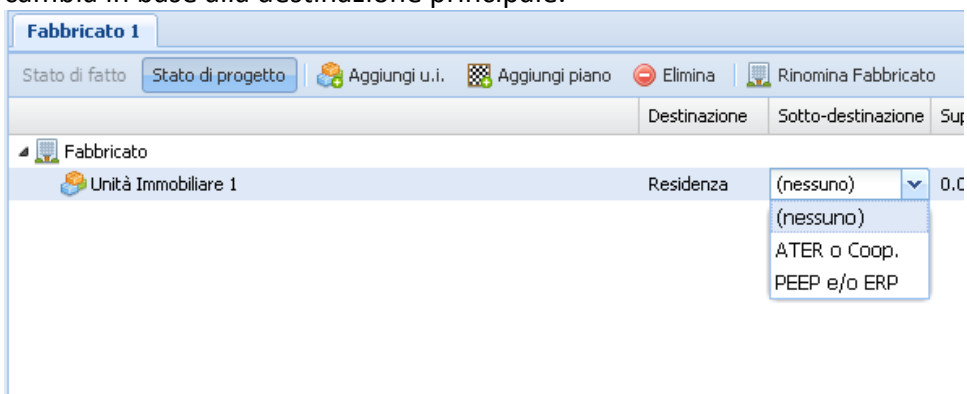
cambia in base alla destinazione principale.

Fabbricato 1

Stato di fatto | Stato di progetto | Aggiungi u.i. | Aggiungi piano | Elimina | Rinomina Fabbricato

| | Destinazione | Sotto-destinazione | Su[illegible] |
|---|---|---|---|
| Fabbricato | | | |
| Unità Immobiliare 1 | Residenza | (nessuno) | 0.0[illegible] |

(nessuno)
ATER o Coop.
PEEP e/o ERP